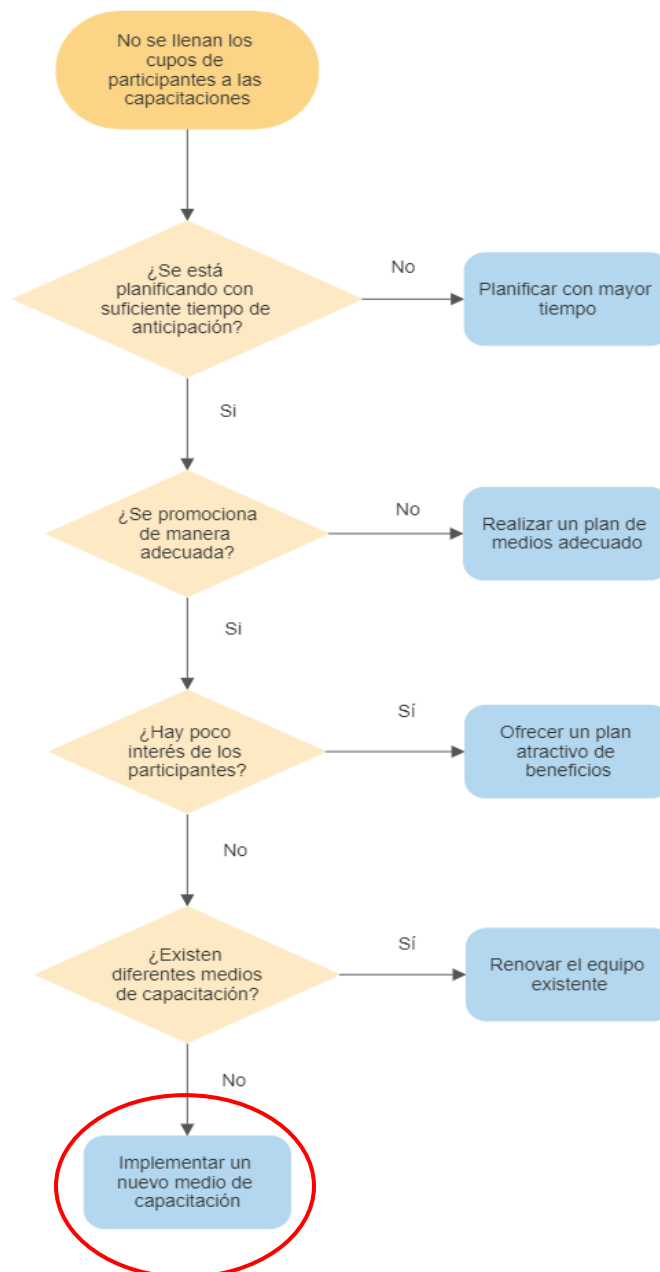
No se llenan los cupos de participantes a las capacitaciones

¿Se está planificando con suficiente tiempo de anticipación?

No

Planificar con mayor tiempo

Si

¿Se promociona de manera adecuada?

No

Realizar un plan de medios adecuado

Si

¿Hay poco interés de los participantes?

Sí

Ofrecer un plan atractivo de beneficios

No

¿Existen diferentes medios de capacitación?

Sí

Renovar el equipo existente

No

Implementar un nuevo medio de capacitación